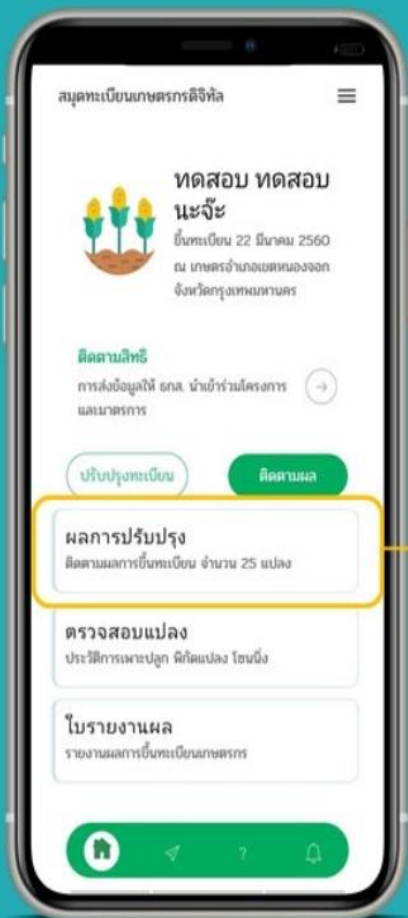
สมุดทะเบียนเกษตรกรดิจิทัล

ทดสอบ ทดสอบ นะจ๊ะ

ขึ้นทะเบียน 22 มีนาคม 2560 ณ เกษตรอำเภอเขตหนองจอก จังหวัดกรุงเทพมหานคร

ติดตามสิทธิ

การส่งข้อมูลให้ ธกส. นำเข้าร่วมโครงการและมาตรการ

ปรับปรุงทะเบียน

ติดตามผล

ผลการปรับปรุง

ติดตามผลการขึ้นทะเบียน จำนวน 25 แปลง

ตรวจสอบแปลง

ประวัติการเพาะปลูก พิกัดแปลง โซนนิ่ง

ใบรายงานผล

รายงานผลการขึ้นทะเบียนเกษตรกร

?